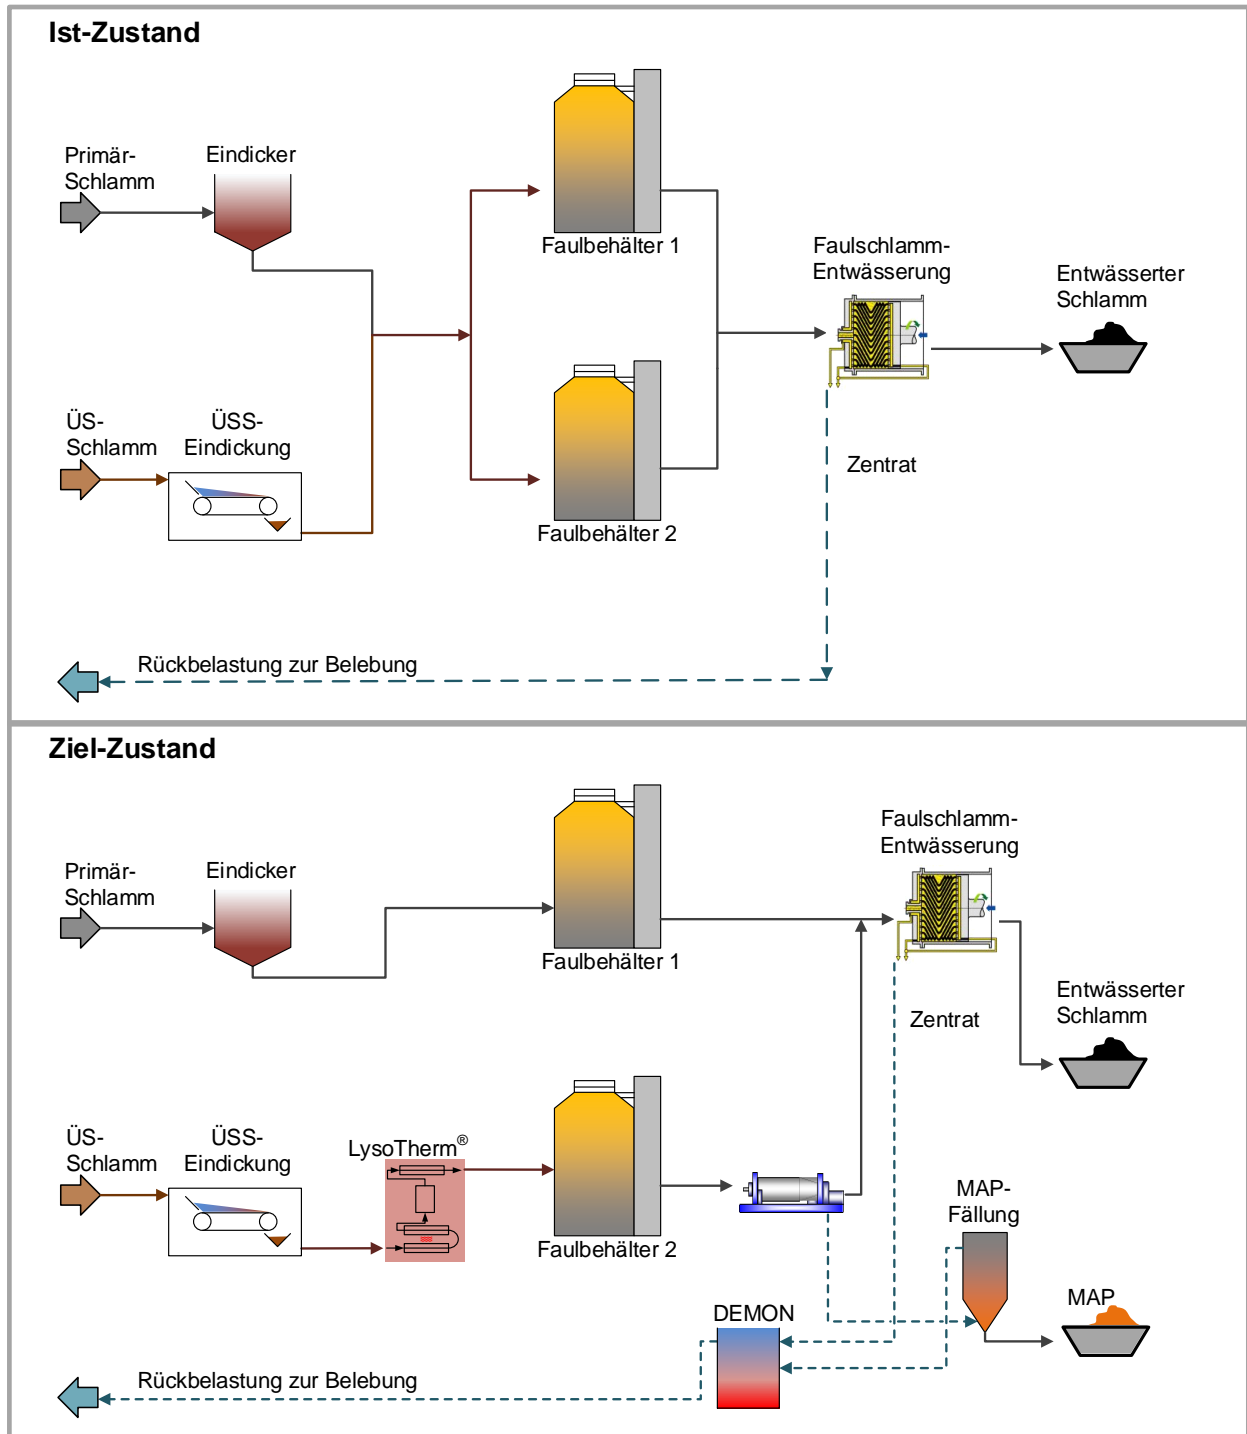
Ist-Zustand

Primär-Schlamm

Eindicker

Faulbehälter 1

Faulschlamm-Entwässerung

Entwässerter Schlamm

ÜS-Schlamm

ÜSS-Eindickung

Faulbehälter 2

Zentrat

Rückbelastung zur Belebung

Ziel-Zustand

Primär-Schlamm

Eindicker

Faulbehälter 1

Faulschlamm-Entwässerung

Zentrat

Entwässerter Schlamm

ÜS-Schlamm

ÜSS-Eindickung

LysoTherm®

Faulbehälter 2

MAP-Fällung

MAP

DEMON

Rückbelastung zur Belebung